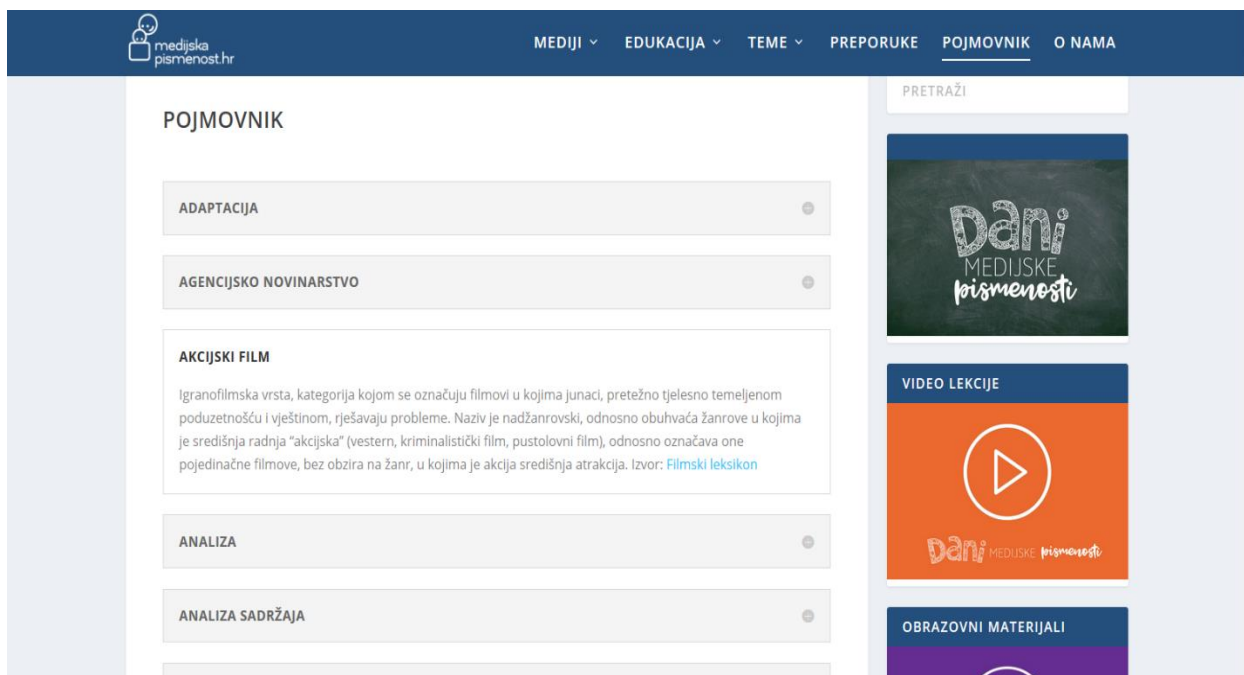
medijska pismenost.hr

MEDIJI EDUKACIJA TEME PREPORUKE POJMOVNIK O NAMA

PRETRAŽI

POJMOVNIK

ADAPTACIJA

AGENCIJSKO NOVINARSTVO

AKCIJSKI FILM

Igranofilmska vrsta, kategorija kojom se označuju filmovi u kojima junaci, pretežno tjelesno temeljenom poduzetnošću i vještinom, rješavaju probleme. Naziv je nadžanrovski, odnosno obuhvaća žanrove u kojima je središnja radnja "akcijska" (vestern, kriminalistički film, pustolovni film), odnosno označava one pojedinačne filmove, bez obzira na žanr, u kojima je akcija središnja atrakcija. Izvor: Filmski leksikon

ANALIZA

ANALIZA SADRŽAJA

Dani MEDIJSKE pismenosti

VIDEO LEKCIJE

Dani MEDIJSKE pismenosti

OBRAZOVNI MATERIJALI